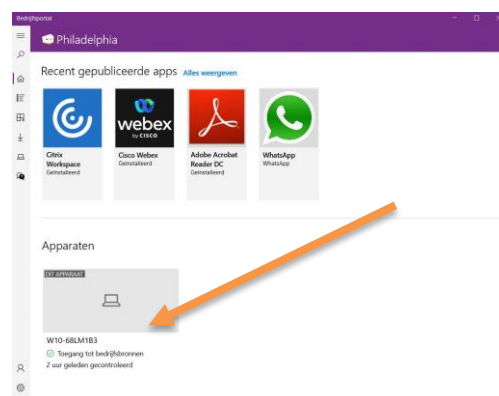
Bedrijfsportal

Philadelphia

Recent gepubliceerde apps Alles weergeven

webex by CISCO

Citrix Workspace
Geïnstalleerd

Cisco Webex
Geïnstalleerd

Adobe Acrobat Reader DC
Geïnstalleerd

WhatsApp
WhatsApp

Apparaten

DIT APPARAAT

W10-68LM1B3
Toegang tot bedrijfsbronnen
2 uur geleden gecontroleerd